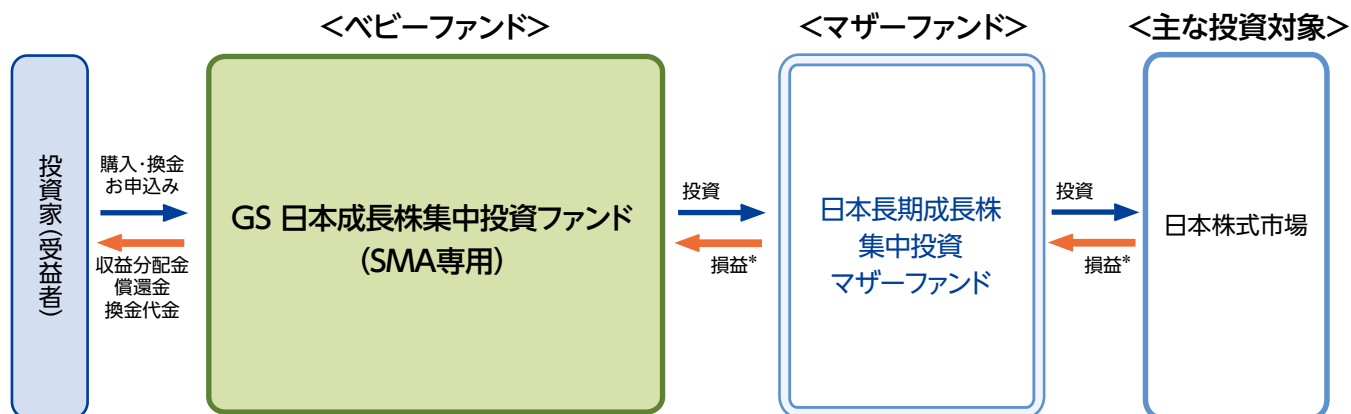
＜ベビーファンド＞

＜マザーファンド＞

＜主な投資対象＞

投資家（受益者）

購入・換金
お申込み

収益分配金
償還金
換金代金

GS 日本成長株集中投資ファンド
（SMA専用）

投資

損益*

日本長期成長株
集中投資
マザーファンド

投資

損益*

日本株式市場